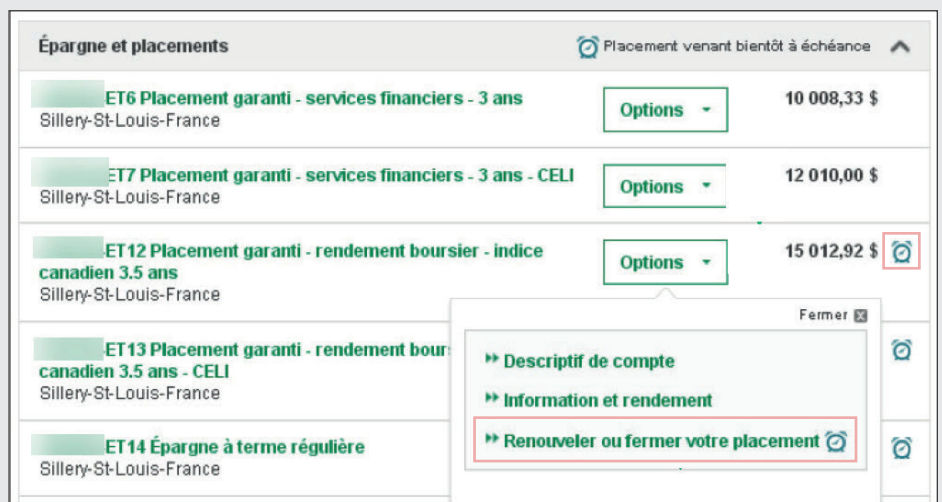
Épargne et placements

Placement venant bientôt à échéance

ET6 Placement garanti - services financiers - 3 ans
Sillery-St-Louis-France

Options

10 008,33 $

ET7 Placement garanti - services financiers - 3 ans - CELI
Sillery-St-Louis-France

Options

12 010,00 $

ET12 Placement garanti - rendement boursier - indice canadien 3.5 ans
Sillery-St-Louis-France

Options

15 012,92 $

ET13 Placement garanti - rendement bours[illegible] canadien 3.5 ans - CELI
Sillery-St-Louis-France

ET14 Épargne à terme régulière
Sillery-St-Louis-France

Fermer

Descriptif de compte

Information et rendement

Renouveler ou fermer votre placement